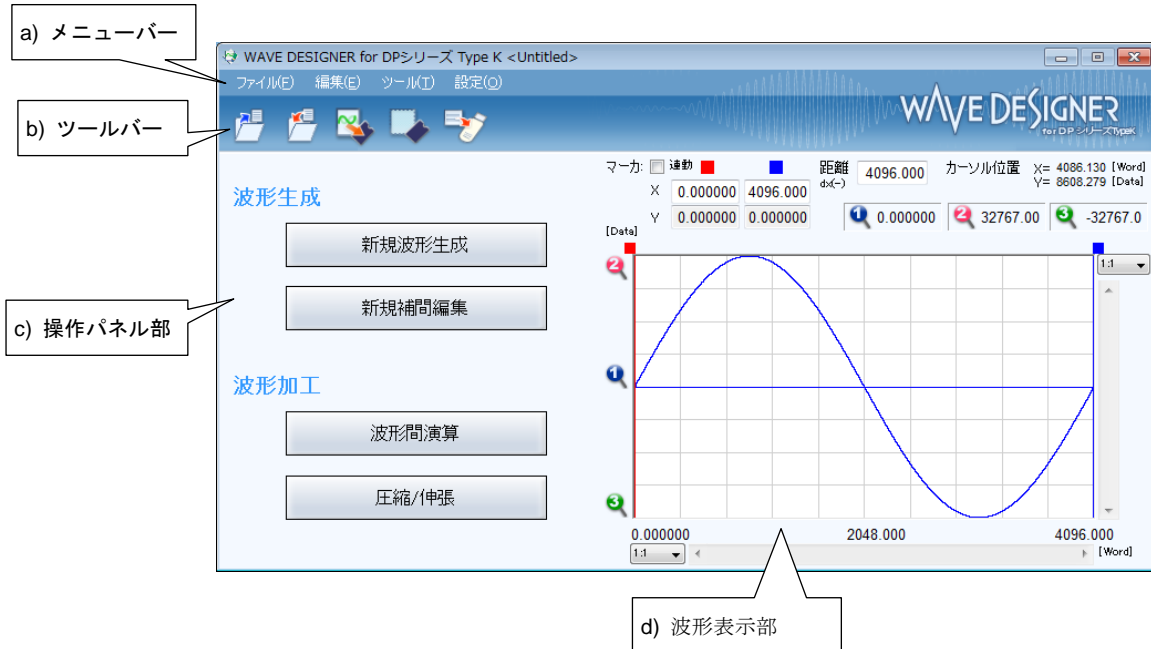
a) メニューバー

WAVE DESIGNER for DPシリーズ Type K <Untitled>

ファイル(F) 編集(E) ツール(T) 設定(O)

b) ツールバー

WAVE DESIGNER for DPシリーズTypeK

マーカ: 連動

距離 dx(−) 4096.000

カーソル位置 X= 4086.130 [Word] Y= 8608.279 [Data]

X 0.000000 4096.000

Y 0.000000 0.000000

0.000000 32767.00 -32767.0

[Data]

波形生成

新規波形生成

新規補間編集

c) 操作パネル部

波形加工

波形間演算

圧縮/伸張

1:1

0.000000 2048.000 4096.000

1:1 [Word]

d) 波形表示部